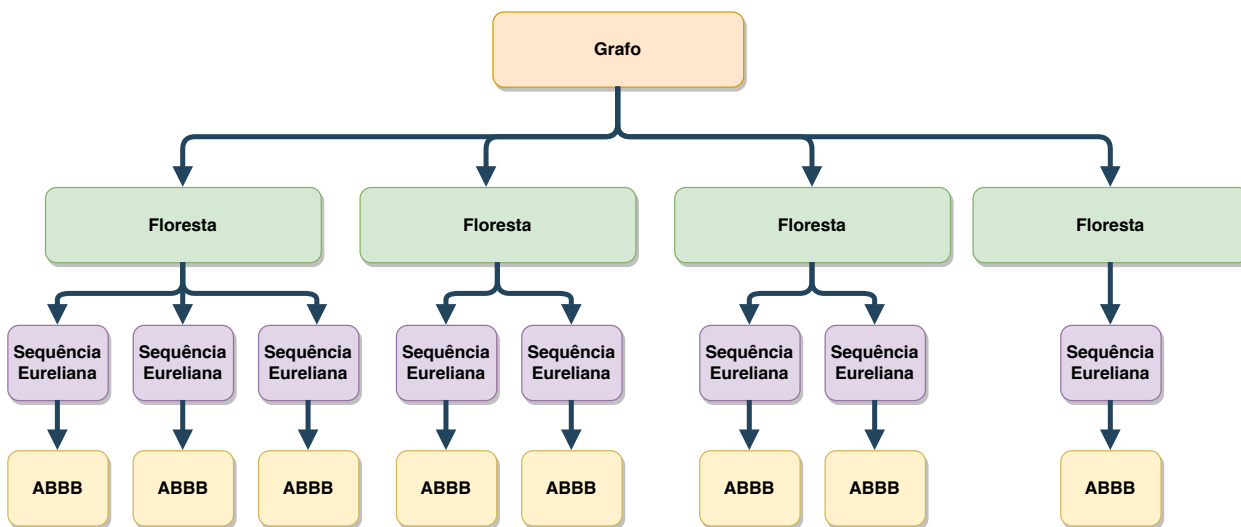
Grafo

Floresta

Floresta

Floresta

Floresta

Sequência Eureliana

Sequência Eureliana

Sequência Eureliana

Sequência Eureliana

Sequência Eureliana

Sequência Eureliana

Sequência Eureliana

Sequência Eureliana

ABBB

ABBB

ABBB

ABBB

ABBB

ABBB

ABBB

ABBB